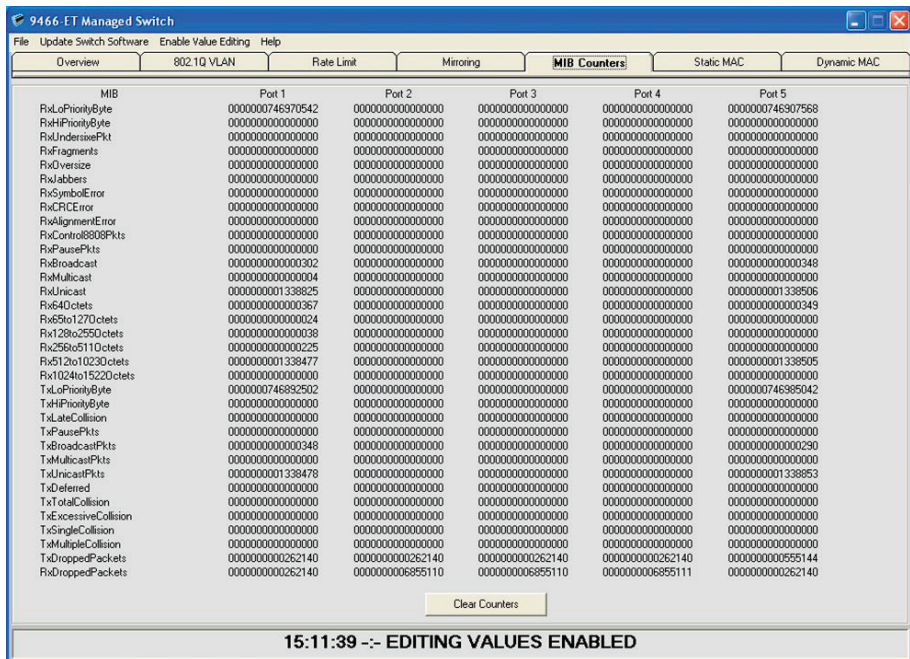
9466-ET Managed Switch

File Update Switch Software Enable Value Editing Help

Overview | 802.1Q VLAN | Rate Limit | Mirroring | MIB Counters | Static MAC | Dynamic MAC

| MIB | Port 1 | Port 2 | Port 3 | Port 4 | Port 5 |
|---|---|---|---|---|---|
| RxLoPriorityByte | 0000000746970542 | 0000000000000000 | 0000000000000000 | 0000000000000000 | 0000000746907568 |
| RxHiPriorityByte | 0000000000000000 | 0000000000000000 | 0000000000000000 | 0000000000000000 | 0000000000000000 |
| RxUndersixePkt | 0000000000000000 | 0000000000000000 | 0000000000000000 | 0000000000000000 | 0000000000000000 |
| RxFragments | 0000000000000000 | 0000000000000000 | 0000000000000000 | 0000000000000000 | 0000000000000000 |
| RxOversize | 0000000000000000 | 0000000000000000 | 0000000000000000 | 0000000000000000 | 0000000000000000 |
| RxJabbers | 0000000000000000 | 0000000000000000 | 0000000000000000 | 0000000000000000 | 0000000000000000 |
| RxSymbolError | 0000000000000000 | 0000000000000000 | 0000000000000000 | 0000000000000000 | 0000000000000000 |
| RxCRCError | 0000000000000000 | 0000000000000000 | 0000000000000000 | 0000000000000000 | 0000000000000000 |
| RxAlignmentError | 0000000000000000 | 0000000000000000 | 0000000000000000 | 0000000000000000 | 0000000000000000 |
| RxControl8808Pkts | 0000000000000000 | 0000000000000000 | 0000000000000000 | 0000000000000000 | 0000000000000000 |
| RxPausePkts | 0000000000000000 | 0000000000000000 | 0000000000000000 | 0000000000000000 | 0000000000000000 |
| RxBroadcast | 0000000000000302 | 0000000000000000 | 0000000000000000 | 0000000000000000 | 0000000000000348 |
| RxMulticast | 0000000000000004 | 0000000000000000 | 0000000000000000 | 0000000000000000 | 0000000000000000 |
| RxUnicast | 0000000001338825 | 0000000000000000 | 0000000000000000 | 0000000000000000 | 0000000001338506 |
| Rx64Octets | 0000000000000367 | 0000000000000000 | 0000000000000000 | 0000000000000000 | 0000000000000349 |
| Rx65to127Octets | 0000000000000024 | 0000000000000000 | 0000000000000000 | 0000000000000000 | 0000000000000000 |
| Rx128to255Octets | 0000000000000038 | 0000000000000000 | 0000000000000000 | 0000000000000000 | 0000000000000000 |
| Rx256to511Octets | 0000000000000225 | 0000000000000000 | 0000000000000000 | 0000000000000000 | 0000000000000000 |
| Rx512to1023Octets | 0000000001338477 | 0000000000000000 | 0000000000000000 | 0000000000000000 | 0000000001338505 |
| Rx1024to1522Octets | 0000000000000000 | 0000000000000000 | 0000000000000000 | 0000000000000000 | 0000000000000000 |
| TxLoPriorityByte | 0000000746892502 | 0000000000000000 | 0000000000000000 | 0000000000000000 | 0000000746985042 |
| TxHiPriorityByte | 0000000000000000 | 0000000000000000 | 0000000000000000 | 0000000000000000 | 0000000000000000 |
| TxLateCollision | 0000000000000000 | 0000000000000000 | 0000000000000000 | 0000000000000000 | 0000000000000000 |
| TxPausePkts | 0000000000000000 | 0000000000000000 | 0000000000000000 | 0000000000000000 | 0000000000000000 |
| TxBroadcastPkts | 0000000000000348 | 0000000000000000 | 0000000000000000 | 0000000000000000 | 0000000000000290 |
| TxMulticastPkts | 0000000000000000 | 0000000000000000 | 0000000000000000 | 0000000000000000 | 0000000000000000 |
| TxUnicastPkts | 0000000001338478 | 0000000000000000 | 0000000000000000 | 0000000000000000 | 0000000001338853 |
| TxDeferred | 0000000000000000 | 0000000000000000 | 0000000000000000 | 0000000000000000 | 0000000000000000 |
| TxTotalCollision | 0000000000000000 | 0000000000000000 | 0000000000000000 | 0000000000000000 | 0000000000000000 |
| TxExcessiveCollision | 0000000000000000 | 0000000000000000 | 0000000000000000 | 0000000000000000 | 0000000000000000 |
| TxSingleCollision | 0000000000000000 | 0000000000000000 | 0000000000000000 | 0000000000000000 | 0000000000000000 |
| TxMultipleCollision | 0000000000000000 | 0000000000000000 | 0000000000000000 | 0000000000000000 | 0000000000000000 |
| TxDroppedPackets | 0000000000262140 | 0000000000262140 | 0000000000262140 | 0000000000262140 | 0000000000555144 |
| RxDroppedPackets | 0000000000262140 | 0000000006855110 | 0000000006855110 | 0000000006855111 | 0000000000262140 |

Clear Counters

15:11:39 -:- EDITING VALUES ENABLED